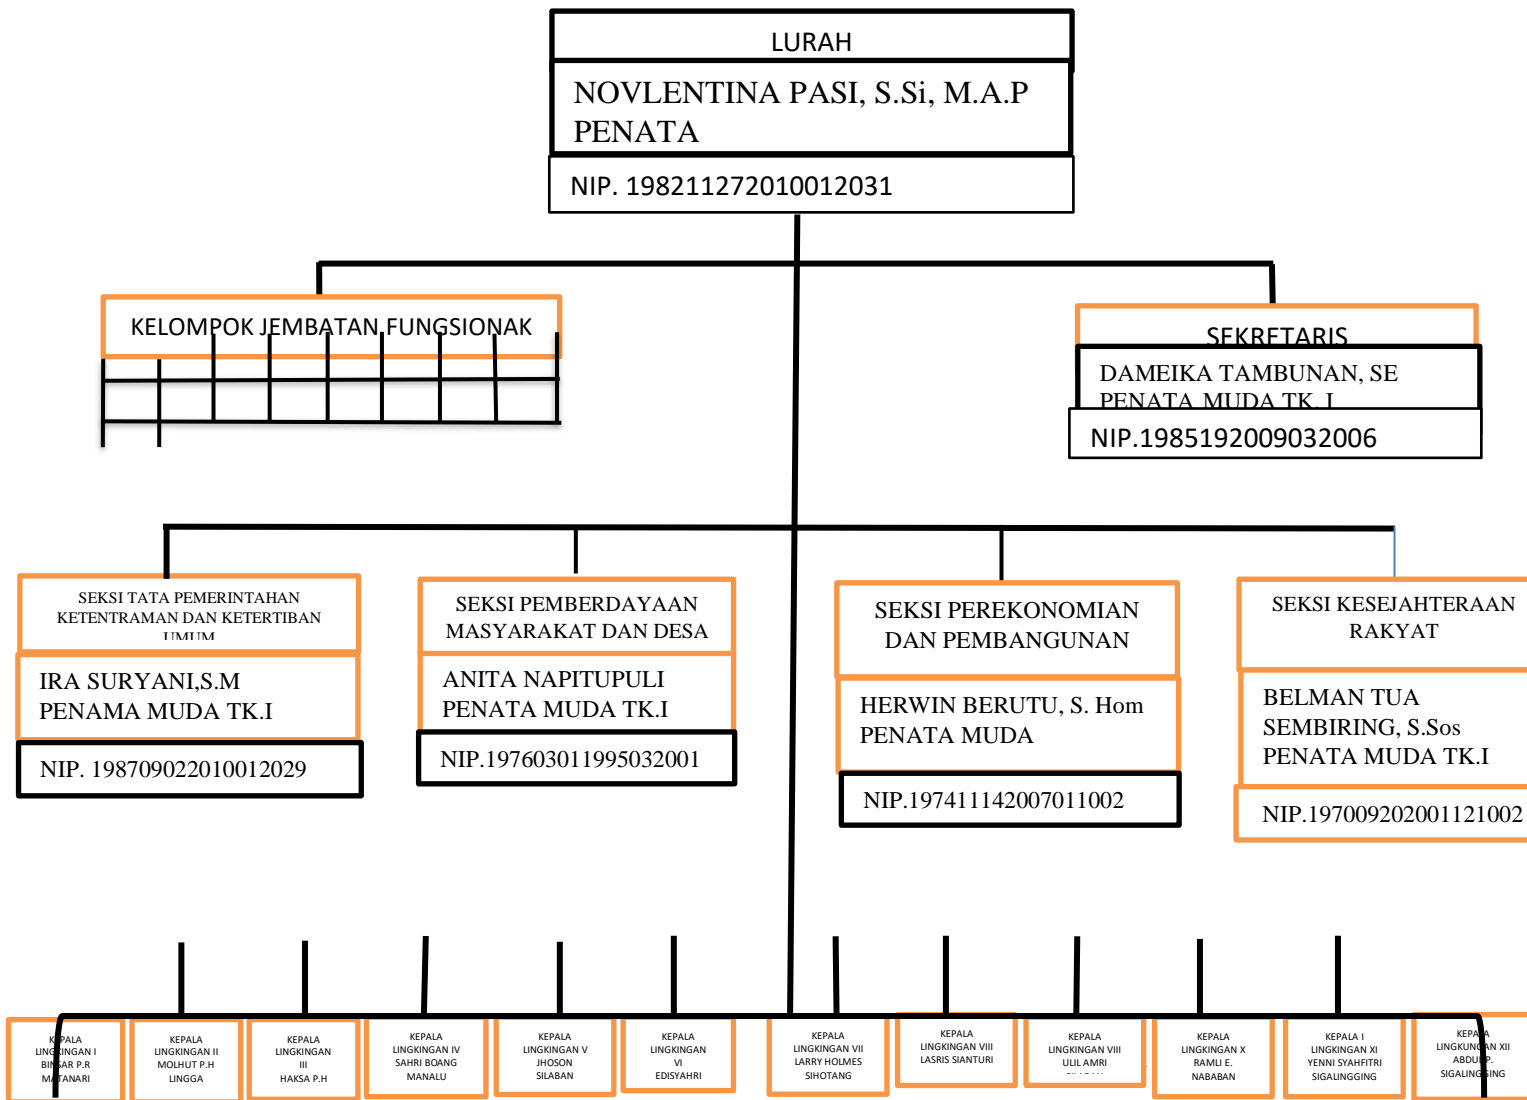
LURAH

NOVLENTINA PASI, S.Si, M.A.P
PENATA

NIP. 198211272010012031

KELOMPOK JEMBATAN FUNGSIONAK

SEKRETARIS

DAMEIKA TAMBUNAN, SE
PENATA MUDA TK. I

NIP.1985192009032006

SEKSI TATA PEMERINTAHAN KETENTRAMAN DAN KETERTIBAN UMUM

IRA SURYANI,S.M
PENAMA MUDA TK.I

NIP. 198709022010012029

SEKSI PEMBERDAYAAN MASYARAKAT DAN DESA

ANITA NAPITUPULI
PENATA MUDA TK.I

NIP.197603011995032001

SEKSI PEREKONOMIAN DAN PEMBANGUNAN

HERWIN BERUTU, S. Hom
PENATA MUDA

NIP.197411142007011002

SEKSI KESEJAHTERAAN RAKYAT

BELMAN TUA SEMBIRING, S.Sos
PENATA MUDA TK.I

NIP.197009202001121002

KEPALA LINGKINGAN I BINSAR P.R MATANARI

KEPALA LINGKINGAN II MOLHUT P.H LINGGA

KEPALA LINGKINGAN III HAKSA P.H

KEPALA LINGKINGAN IV SAHRI BOANG MANALU

KEPALA LINGKINGAN V JHOSON SILABAN

KEPALA LINGKINGAN VI EDISYAHRI

KEPALA LINGKINGAN VII LARRY HOLMES SIHOTANG

KEPALA LINGKINGAN VIII LASRIS SIANTURI

KEPALA LINGKINGAN VIII ULIL AMRI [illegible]

KEPALA LINGKINGAN X RAMLI E. NABABAN

KEPALA I LINGKINGAN XI YENNI SYAHFITRI SIGALINGGING

KEPALA LINGKUNGAN XII ABDUL P. SIGALINGGING